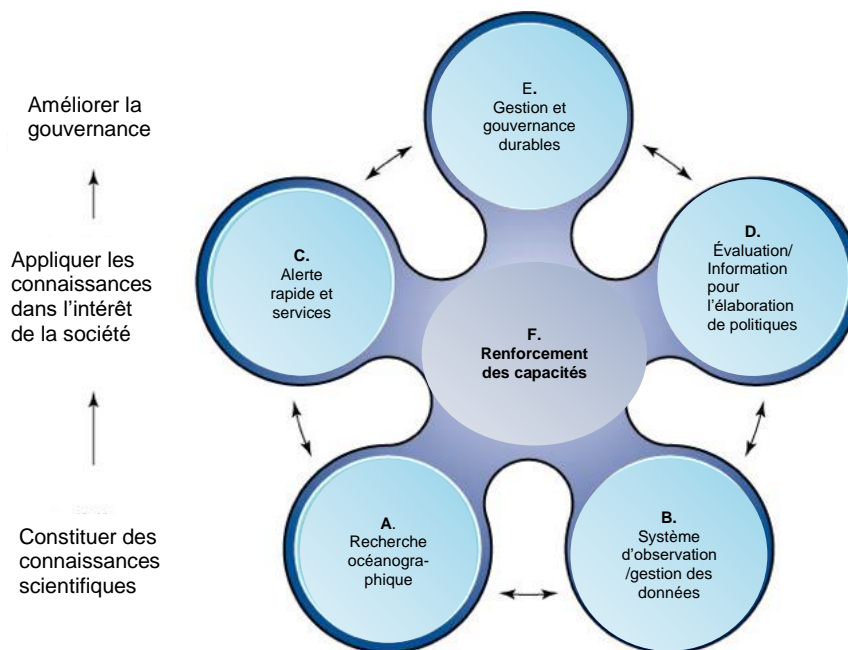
Améliorer la gouvernance

Appliquer les connaissances dans l'intérêt de la société

Constituer des connaissances scientifiques

E.
Gestion et gouvernance durables

C.
Alerte rapide et services

D.
Évaluation/ Information pour l'élaboration de politiques

F.
Renforcement des capacités

A.
Recherche océanographique

B.
Système d'observation /gestion des données